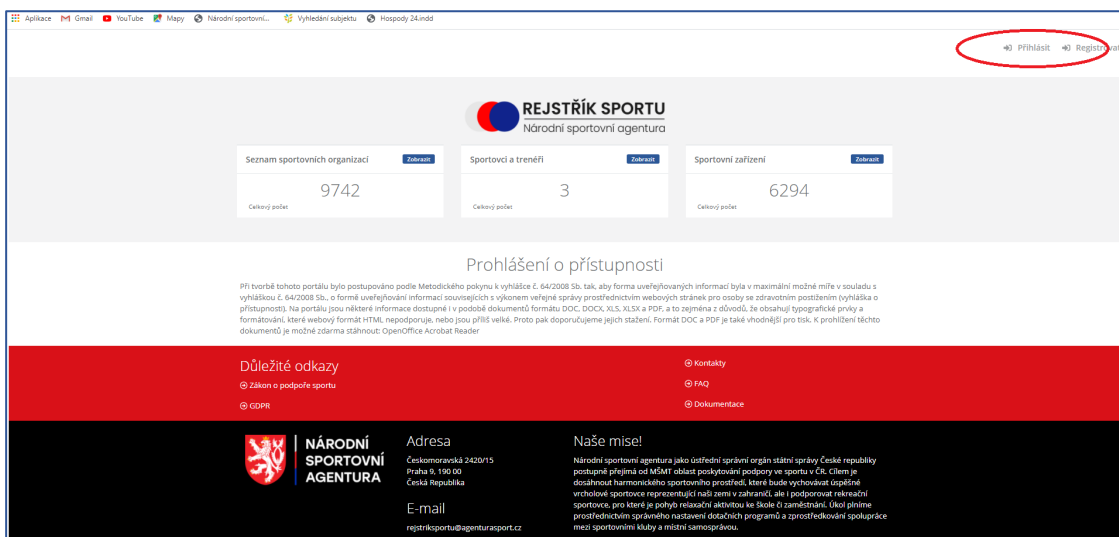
Aplikace Gmail YouTube Mapy Národní sportovní... Vyhledání subjektu Hospody 24.indd

Přihlásit Registrovat

REJSTŘÍK SPORTU
Národní sportovní agentura

Seznam sportovních organizací Zobrazit
9742
Celkový počet

Sportovci a trenéři Zobrazit
3
Celkový počet

Sportovní zařízení Zobrazit
6294
Celkový počet

Prohlášení o přístupnosti

Při tvorbě tohoto portálu bylo postupováno podle Metodického pokynu k vyhlášce č. 64/2008 Sb. tak, aby forma uveřejňovaných informací byla v maximální možné míře v souladu s vyhláškou č. 64/2008 Sb., o formě uveřejňování informací souvisejících s výkonem veřejné správy prostřednictvím webových stránek pro osoby se zdravotním postižením (vyhláška o přístupnosti). Na portálu jsou některé informace dostupné i v podobě dokumentů formátu DOC, DOCX, XLS, XLSX a PDF, a to zejména z důvodů, že obsahují typografické prvky a formátování, které webový formát HTML nepodporuje, nebo jsou příliš velké. Proto pak doporučujeme jejich stažení. Formát DOC a PDF je také vhodnější pro tisk. K prohlížení těchto dokumentů je možné zdarma stáhnout: OpenOffice Acrobat Reader

Důležité odkazy
Zákon o podpoře sportu
GDPR

Kontakty
FAQ
Dokumentace

NÁRODNÍ SPORTOVNÍ AGENTURA

Adresa
Českomoravská 2420/15
Praha 9, 190 00
Česká Republika

E-mail
rejstriksportu@agenturasport.cz

Naše mise!
Národní sportovní agentura jako ústřední správní orgán státní správy České republiky postupně přejímá od MŠMT oblast poskytování podpory ve sportu v ČR. Cílem je dosáhnout harmonického sportovního prostředí, které bude vychovávat úspěšné vrcholové sportovce reprezentující naši zemi v zahraničí, ale i podporovat rekreační sportovce, pro které je pohyb relaxační aktivitou ke škole či zaměstnání. Úkol plníme prostřednictvím správného nastavení dotačních programů a zprostředkování spolupráce mezi sportovními kluby a místní samosprávou.